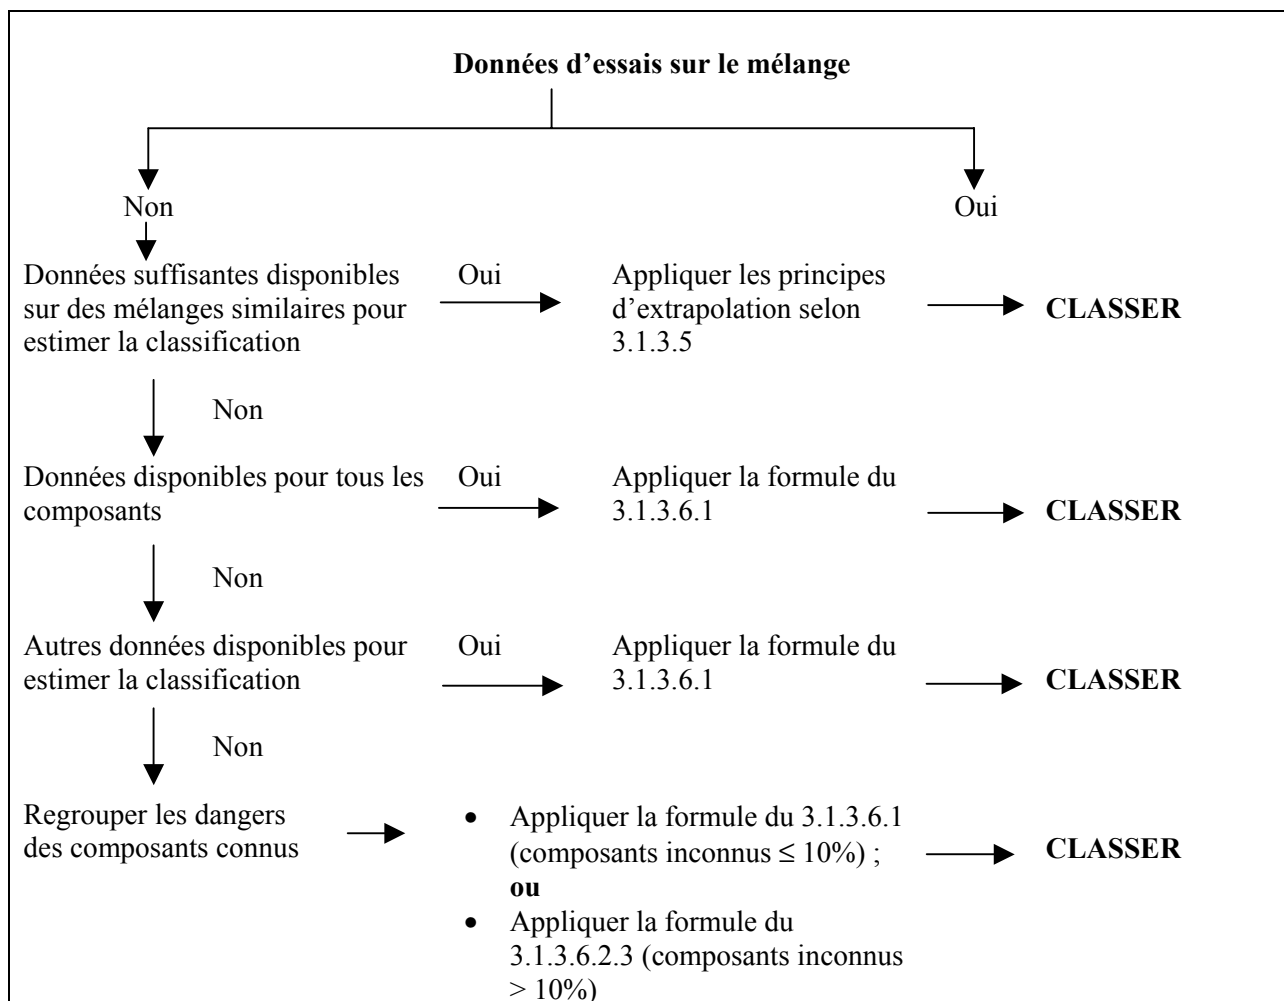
**Données d'essais sur le mélange**

Non

Oui

Données suffisantes disponibles sur des mélanges similaires pour estimer la classification

Oui

Appliquer les principes d'extrapolation selon 3.1.3.5

**CLASSER**

Non

Données disponibles pour tous les composants

Oui

Appliquer la formule du 3.1.3.6.1

**CLASSER**

Non

Autres données disponibles pour estimer la classification

Oui

Appliquer la formule du 3.1.3.6.1

**CLASSER**

Non

Regrouper les dangers des composants connus

- Appliquer la formule du 3.1.3.6.1 (composants inconnus $\leq 10\%$) ; **ou**
- Appliquer la formule du 3.1.3.6.2.3 (composants inconnus $> 10\%$)

**CLASSER**